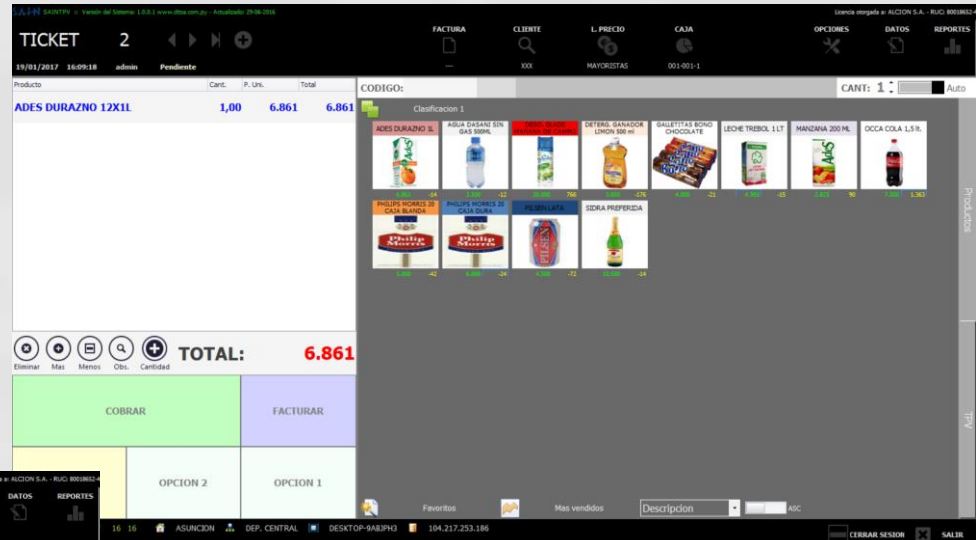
SAIN SAINTPV :: Versión del Sistema: 1.0.0.1 www.dbsa.com.py - Actualizado: 29-06-2016

Licencia otorgada a: ALCION S.A. - RUC: 80018652-

TICKET 2

19/01/2017 16:09:18 admin Pendiente

FACTURA
—

CLIENTE
XXX

L. PRECIO
MAYORISTAS

CAJA
001-001-1

OPCIONES

DATOS

REPORTES

| Producto | Cant. | P. Uni. | Total |
|---|---|---|---|
| ADES DURAZNO 12X1L | 1,00 | 6.861 | 6.861 |

CODIGO:

CANT: 1

Auto

Clasificacion 1

ADES DURAZNO 1L
6.861 -14

AGUA DASANI SIN GAS 500ML
2.300 -22

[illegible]
35.000 766

DETERG. GANADOR LIMON 500 ml
5.000 -176

GALLETITAS BONO CHOCOLATE
4.000 -21

LECHE TREBOL 1 LT
4.300 -15

MANZANA 200 ML
2.625 90

COCA COLA 1,5 lt.
7.000 1.363

PHILIPS MORRIS 20 CAJA BLANDA
3.000 -42

PHILIPS MORRIS 20 CAJA DURA
6.000 -24

PILSEN LATA
4.500 -72

SIDRA PREFERIDA
10.500 -14

Productos

TPV

Eliminar Mas Menos Obs. Cantidad

TOTAL: 6.861

COBRAR

FACTURAR

OPCION 2

OPCION 1

a: ALCION S.A. - RUC: 80018652-

DATOS REPORTES

Favoritos

Mas vendidos

Descripcion

ASC

16 16 ASUNCION DEP. CENTRAL DESKTOP-9A83PH3 104.217.253.186

CERRAR SESION

SALIR